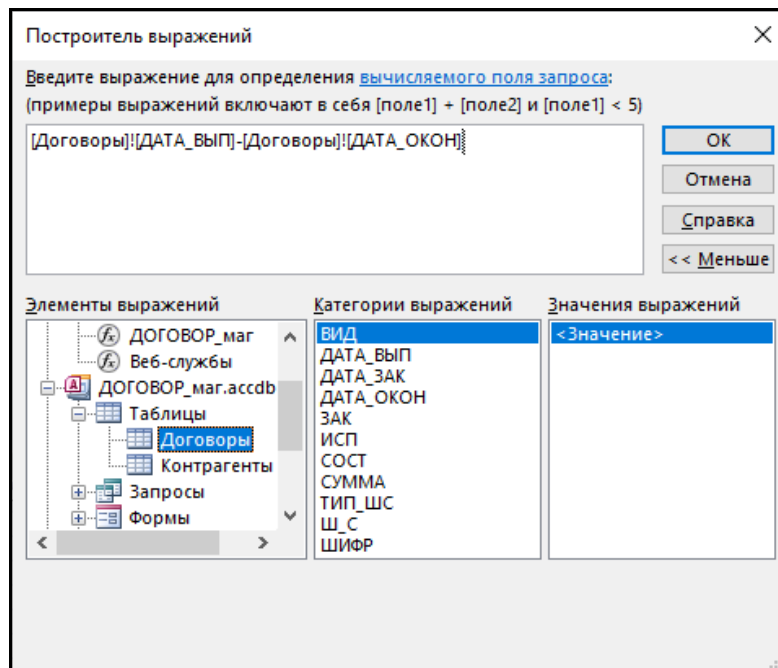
Построитель выражений

Введите выражение для определения вычисляемого поля запроса:
(примеры выражений включают в себя [поле1] + [поле2] и [поле1] < 5)

[Договоры]![ДАТА_ВЫП]-[Договоры]![ДАТА_ОКОН]

OK
Отмена
Справка
<< Меньше

Элементы выражений
ДОГОВОР_маг
Веб-службы
ДОГОВОР_маг.accdb
Таблицы
Договоры
Контрагенты
Запросы
Формы

Категории выражений
ВИД
ДАТА_ВЫП
ДАТА_ЗАК
ДАТА_ОКОН
ЗАК
ИСП
СОСТ
СУММА
ТИП_ШС
Ш_С
ШИФР

Значения выражений
<Значение>